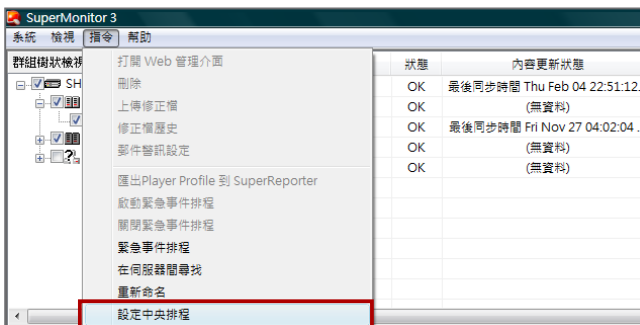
SuperMonitor 3

系統 檢視 指令 幫助

群組樹狀檢視

SH

打開 Web 管理介面
刪除
上傳修正檔
修正檔歷史
郵件警訊設定
匯出Player Profile 到 SuperReporter
啟動緊急事件排程
關閉緊急事件排程
緊急事件排程
在伺服器間尋找
重新命名
設定中央排程

| 狀態 | 內容更新狀態 |
|---|---|
| OK | 最後同步時間 Thu Feb 04 22:51:12. |
| OK | (無資料) |
| OK | 最後同步時間 Fri Nov 27 04:02:04 . |
| OK | (無資料) |
| OK | (無資料) |